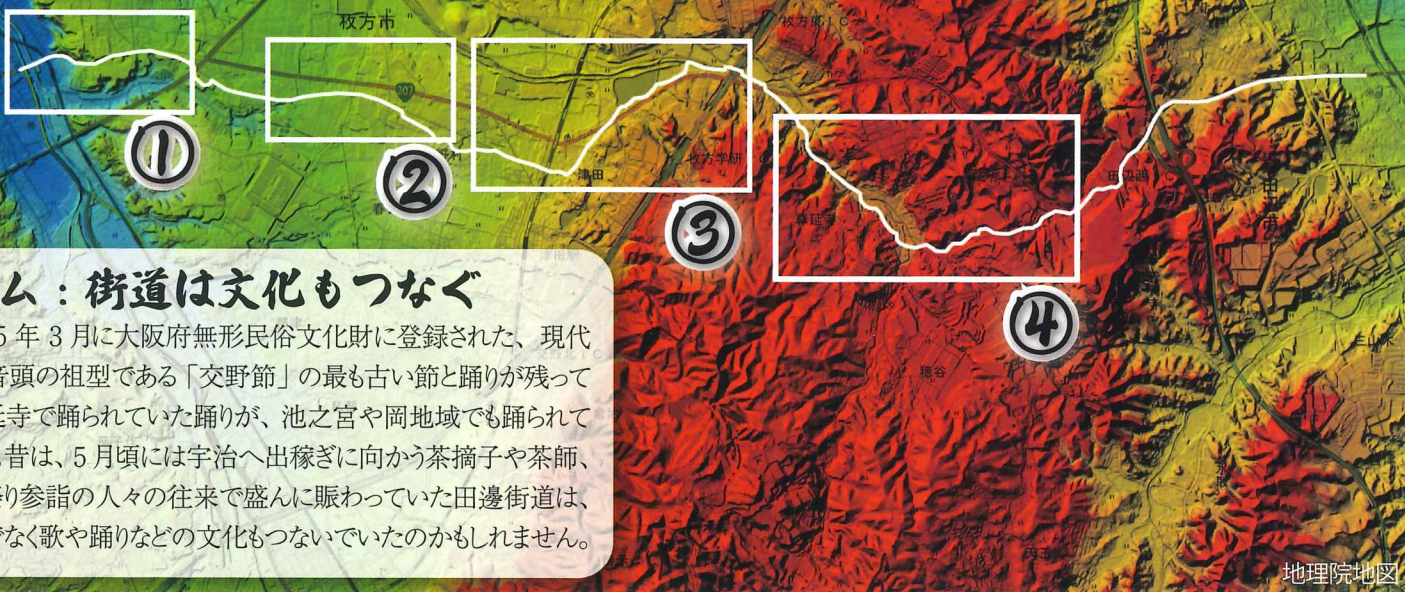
枚方市

枚方東I.C

307

津田

枚方学研

田辺

穂谷

①

②

③

④

ム：街道は文化もつなぐ

5年3月に大阪府無形民俗文化財に登録された、現代

音頭の祖型である「交野節」の最も古い節と踊りが残って

寺で踊られていた踊りが、池之宮や岡地域でも踊られて

昔は、5月頃には宇治へ出稼ぎに向かう茶摘子や茶師、

り参詣の人々の往来で盛んに賑わっていた田邊街道は、

なく歌や踊りなどの文化もつないでいたのかもしれません。

地理院地図